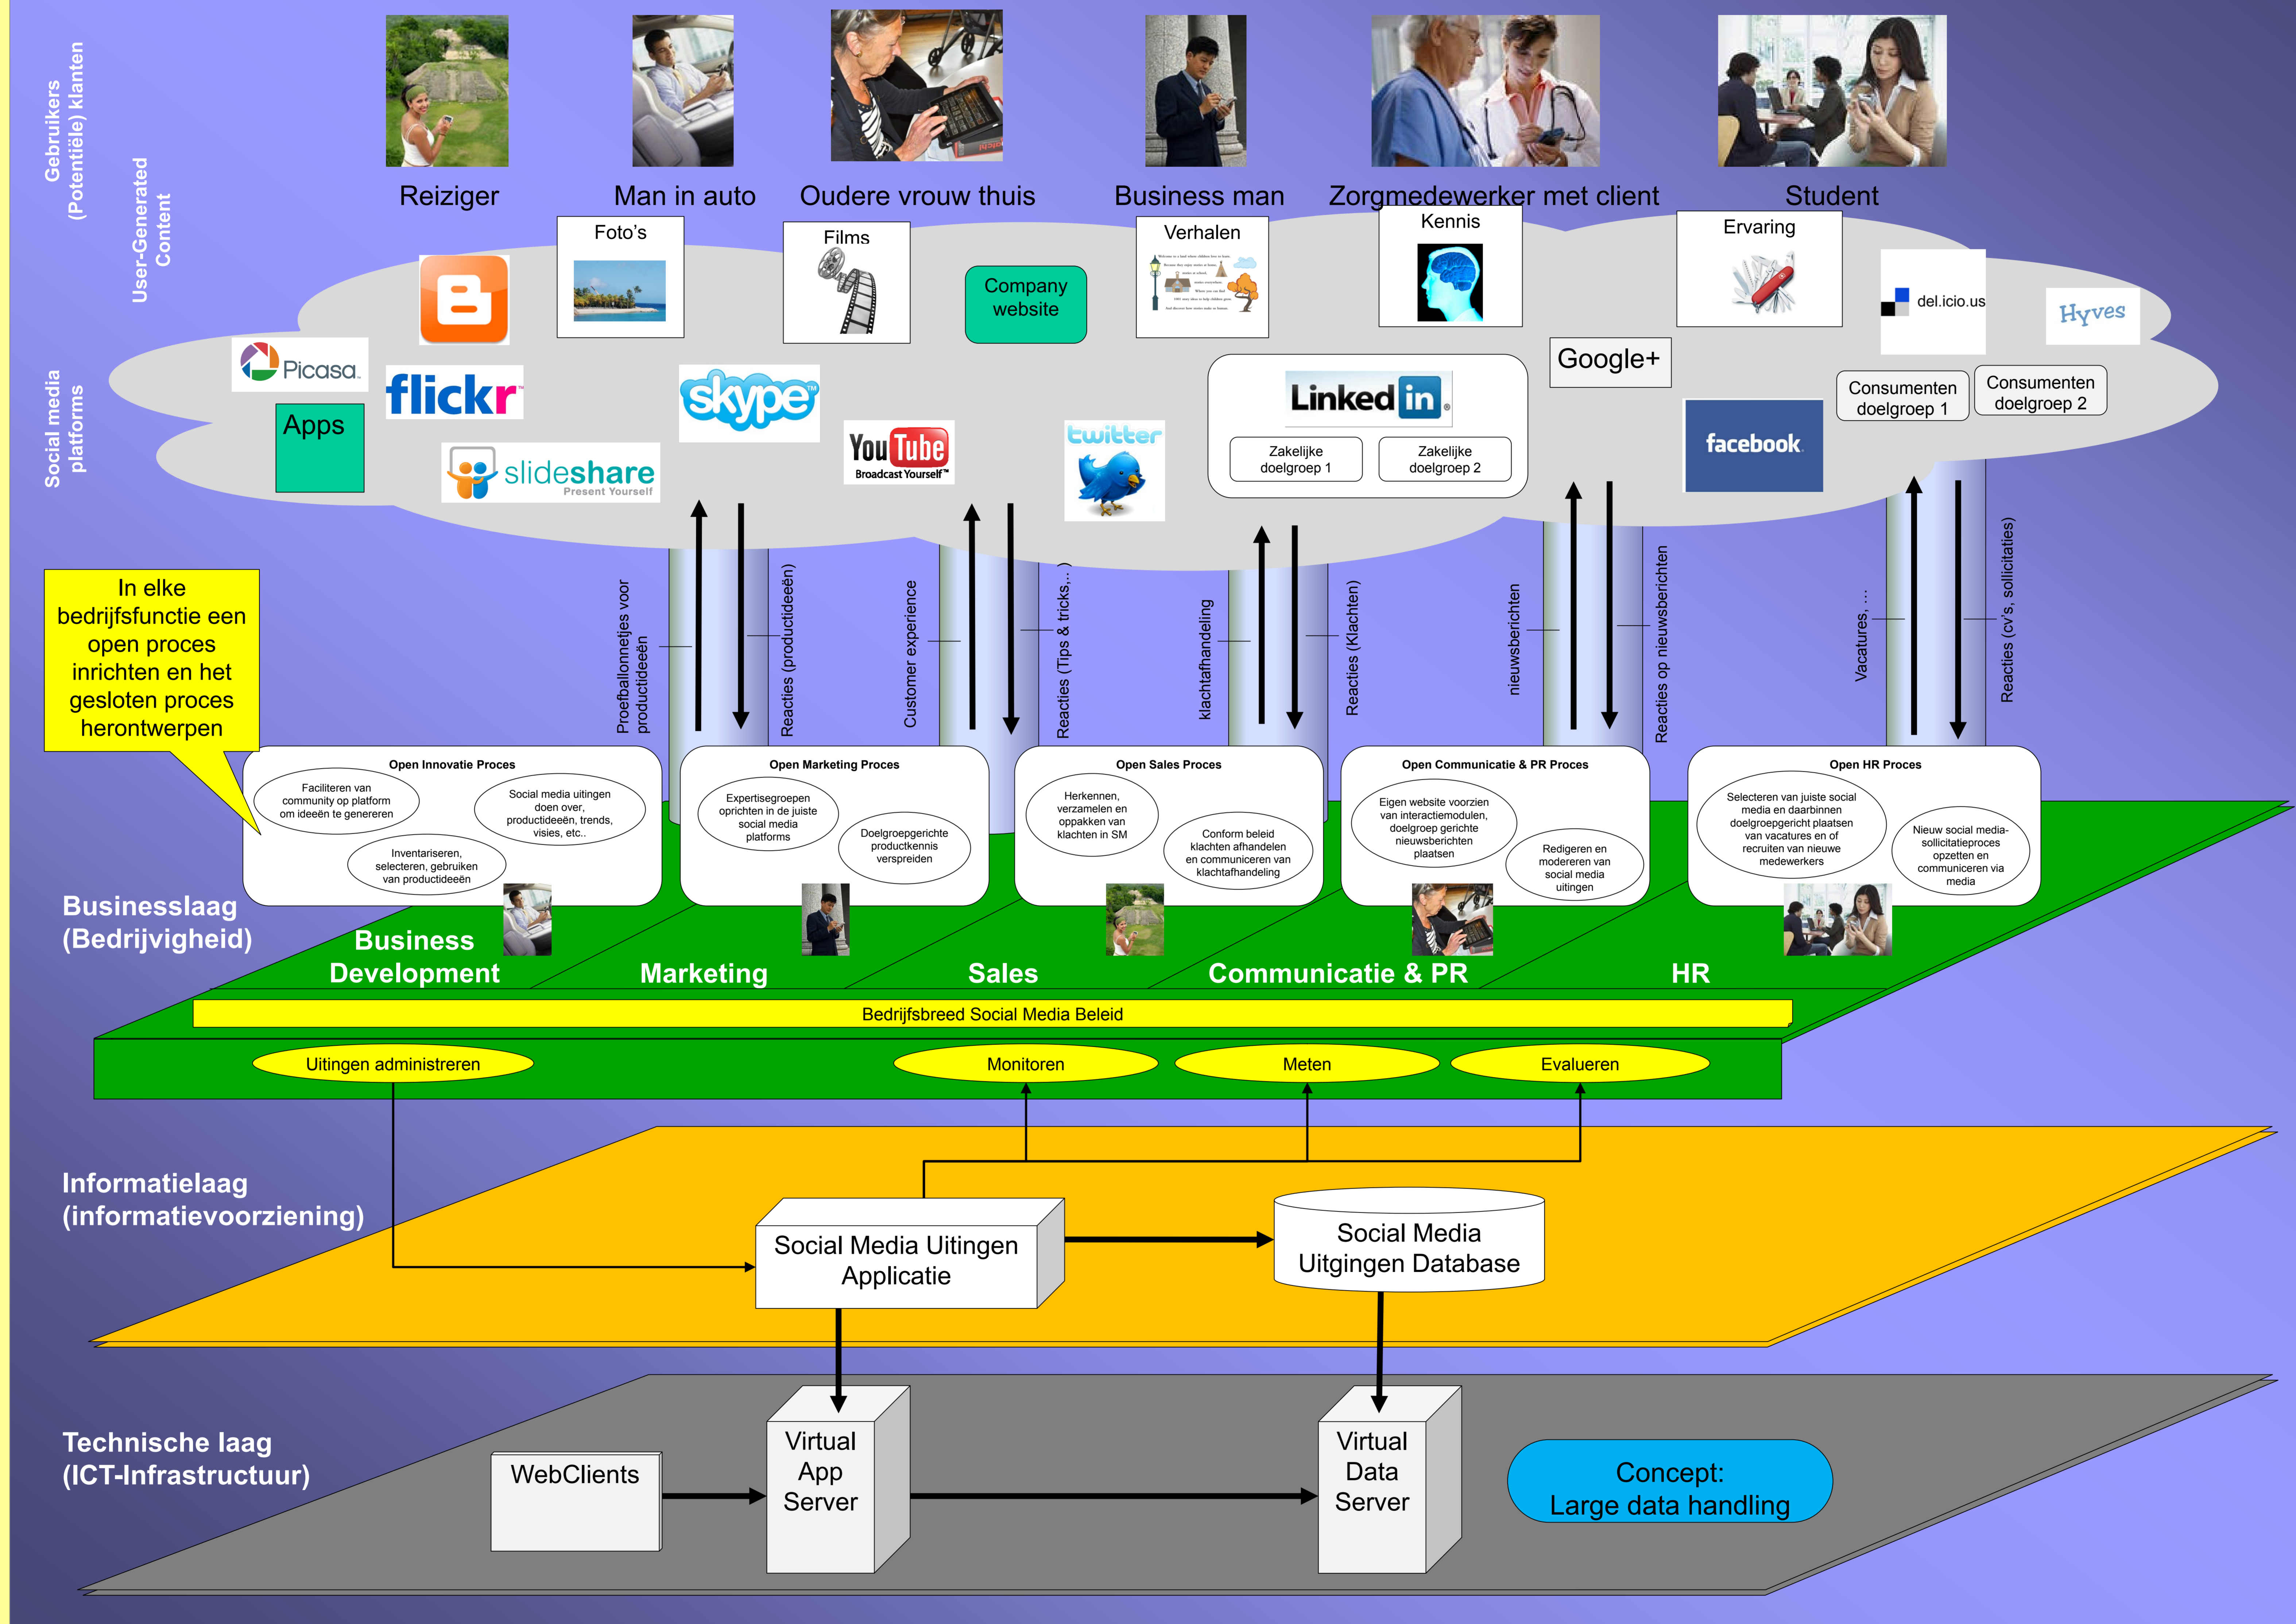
Gebruikers (Potentiële) klanten

User-Generated Content

Social media platforms

Reiziger

Man in auto

Oudere vrouw thuis

Business man

Zorgmedewerker met client

Student

Foto's

Films

Company website

Verhalen

Kennis

Ervaring

del.icio.us

Hyves

Picasa

flickr

Apps

slideshare Present Yourself

skype

YouTube Broadcast Yourself

twitter

Linked in

Zakelijke doelgroep 1

Zakelijke doelgroep 2

Google+

Consumenten doelgroep 1

Consumenten doelgroep 2

facebook

In elke bedrijfsfunctie een open proces inrichten en het gesloten proces herontwerpen

Proefballonnetjes voor productideeën

Reacties (productideeën)

Customer experience

Reacties (Tips & tricks,...)

klachtafhandeling

Reacties (Klachten)

nieuwsberichten

Reacties op nieuwsberichten

Vacatures, ...

Reacties (cv's, sollicitaties)

Open Innovatie Proces

Faciliteren van community op platform om ideeën te genereren

Social media uitingen doen over, productideeën, trends, visies, etc..

Inventariseren, selecteren, gebruiken van productideeën

Open Marketing Proces

Expertisegroepen oprichten in de juiste social media platforms

Doelgroepgerichte productkennis verspreiden

Open Sales Proces

Herkennen, verzamelen en oppakken van klachten in SM

Conform beleid klachten afhandelen en communiceren van klachtafhandeling

Open Communicatie & PR Proces

Eigen website voorzien van interactiemodulen, doelgroep gerichte nieuwsberichten plaatsen

Redigeren en modereren van social media uitingen

Open HR Proces

Selecteren van juiste social media en daarbinnen doelgroepgericht plaatsen van vacatures en of recruiten van nieuwe medewerkers

Nieuw social media-sollicitatieproces opzetten en communiceren via media

Businesslaag (Bedrijvigheid)

Business Development

Marketing

Sales

Communicatie & PR

HR

Bedrijfsbreed Social Media Beleid

Uitingen administreren

Monitoren

Meten

Evalueren

Informatielaag (informatievoorziening)

Social Media Uitingen Applicatie

Social Media Uitgingen Database

Technische laag (ICT-Infrastructuur)

WebClients

Virtual App Server

Virtual Data Server

Concept: Large data handling